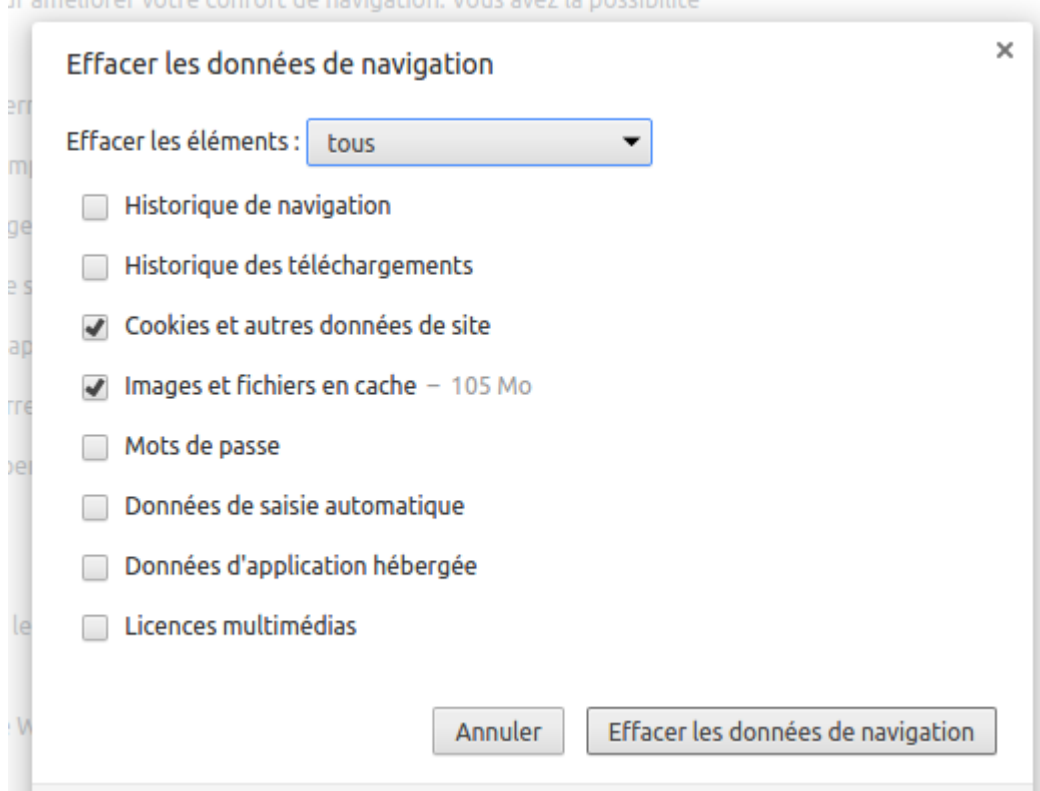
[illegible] améliorer votre confort de navigation. Vous avez la possibilité

Effacer les données de navigation

×

Effacer les éléments : tous

Historique de navigation

Historique des téléchargements

Cookies et autres données de site

Images et fichiers en cache – 105 Mo

Mots de passe

Données de saisie automatique

Données d'application hébergée

Licences multimédias

Annuler

Effacer les données de navigation